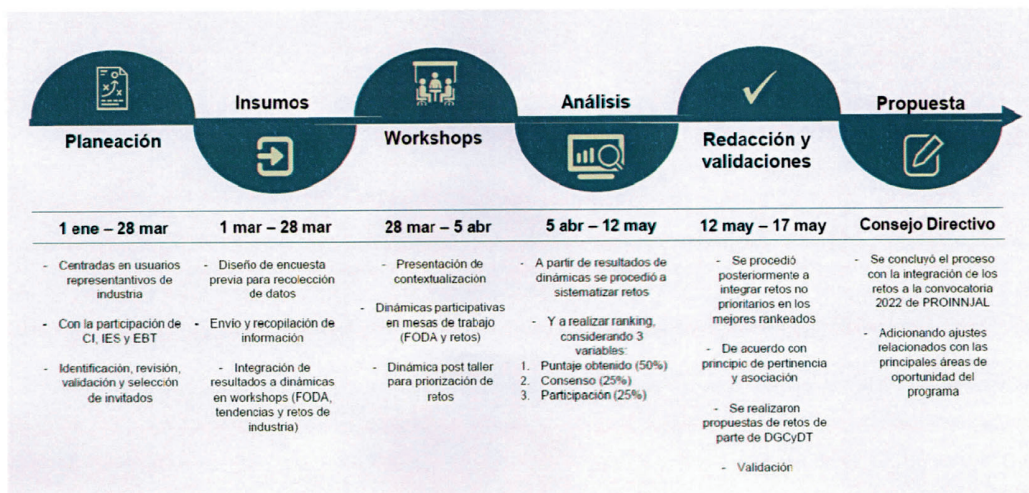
Planeación

Insumos

Workshops

Análisis

Redacción y validaciones

Propuesta

1 ene – 28 mar

- Centradas en usuarios representantivos de industria

- Con la participación de CI, IES y EBT

- Identificación, revisión, validación y selección de invitados

1 mar – 28 mar

- Diseño de encuesta previa para recolección de datos

- Envío y recopilación de información

- Integración de resultados a dinámicas en workshops (FODA, tendencias y retos de industria)

28 mar – 5 abr

- Presentación de contextualización

- Dinámicas participativas en mesas de trabajo (FODA y retos)

- Dinámica post taller para priorización de retos

5 abr – 12 may

- A partir de resultados de dinámicas se procedió a sistematizar retos

- Y a realizar ranking, considerando 3 variables:
1. Puntaje obtenido (50%)
2. Consenso (25%)
3. Participación (25%)

12 may – 17 may

- Se procedió posteriormente a integrar retos no prioritarios en los mejores rankeados

- De acuerdo con principio de pertinencia y asociación

- Se realizaron propuestas de retos de parte de DGCyDT

- Validación

Consejo Directivo

- Se concluyó el proceso con la integración de los retos a la convocatoria 2022 de PROINNJAL

- Adicionando ajustes relacionados con las principales áreas de oportunidad del programa